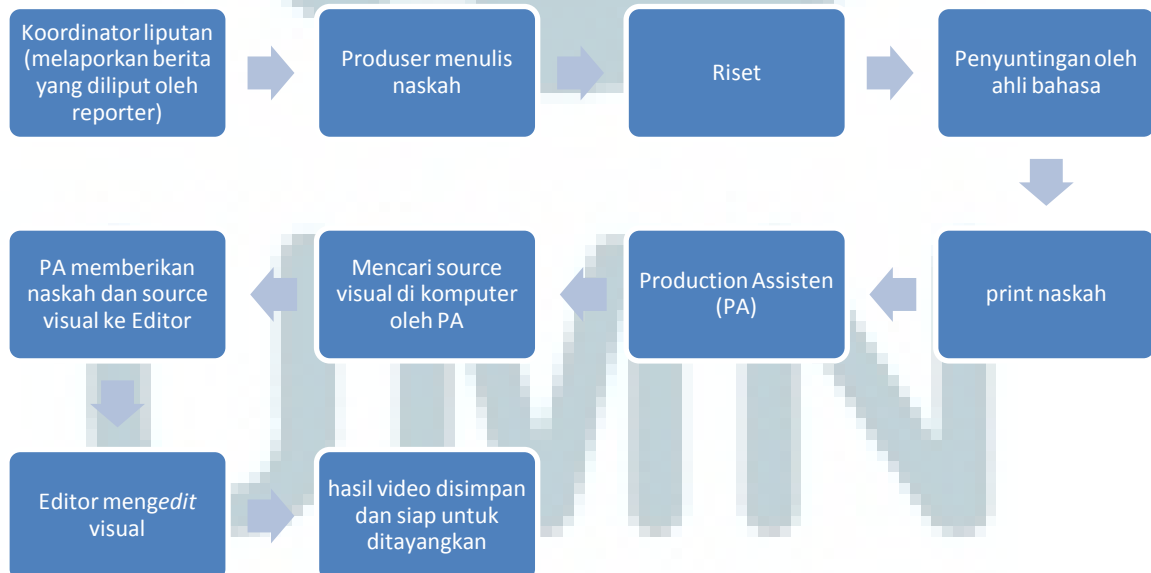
Koordinator liputan (melaporkan berita yang diliput oleh reporter)

Produser menulis naskah

Riset

Penyuntingan oleh ahli bahasa

print naskah

Production Assisten (PA)

Mencari source visual di komputer oleh PA

PA memberikan naskah dan source visual ke Editor

Editor mengedit visual

hasil video disimpan dan siap untuk ditayangkan